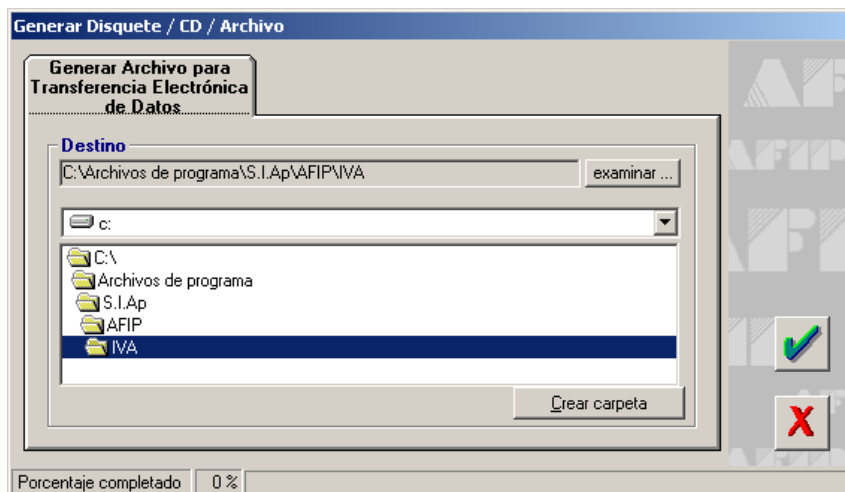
Generar Disquete / CD / Archivo

Generar Archivo para Transferencia Electrónica de Datos

Destino

C:\Archivos de programa\S.I.Ap\AFIP\IVA

examinar ...

c:

C:\
Archivos de programa
S.I.Ap
AFIP
IVA

Crear carpeta

Porcentaje completado 0 %